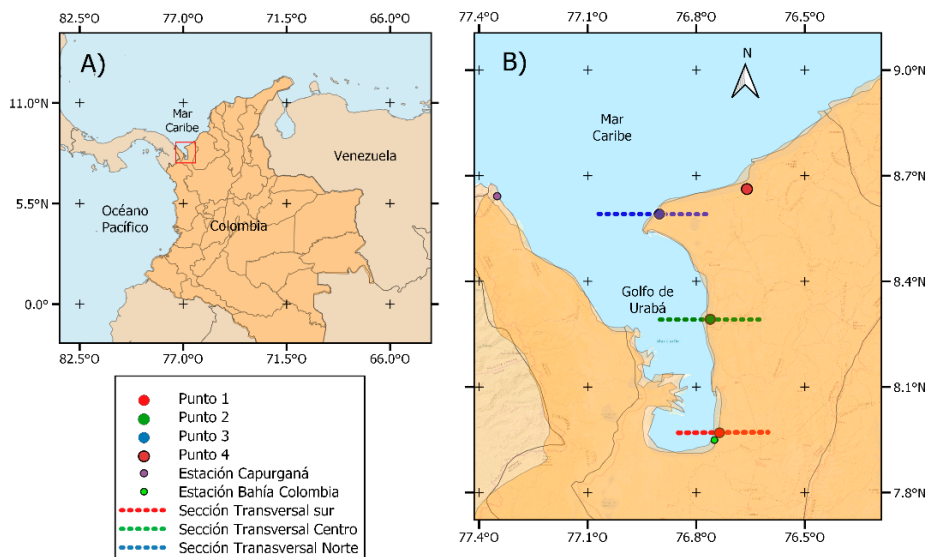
82.5°O 77.0°O 71.5°O 66.0°O

A)

11.0°N
5.5°N
0.0°

Mar Caribe

Venezuela

Océano Pacífico

Colombia

82.5°O 77.0°O 71.5°O 66.0°O

77.4°O 77.1°O 76.8°O 76.5°O

B)

N

9.0°N
8.7°N
8.4°N
8.1°N
7.8°N

Mar Caribe

Golfo de Urabá

77.4°O 77.1°O 76.8°O 76.5°O

Punto 1
Punto 2
Punto 3
Punto 4
Estación Capurganá
Estación Bahía Colombia
Sección Transversal sur
Sección Transversal Centro
Sección Tranasversal Norte